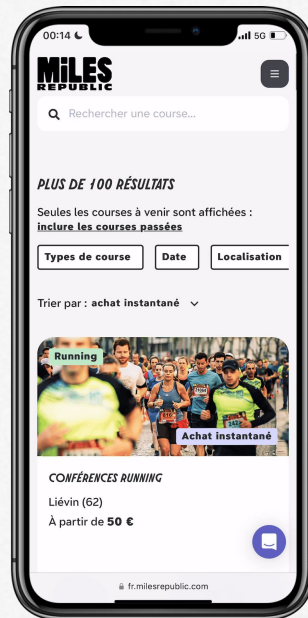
00:14 5G

MiLES REPUBLIC

Rechercher une course...

PLUS DE 100 RÉSULTATS

Seules les courses à venir sont affichées : inclure les courses passées

Types de course | Date | Localisation

Trier par : achat instantané

Running

Achat instantané

CONFÉRENCES RUNNING

Liévin (62)

À partir de 50 €

fr.milesrepublic.com